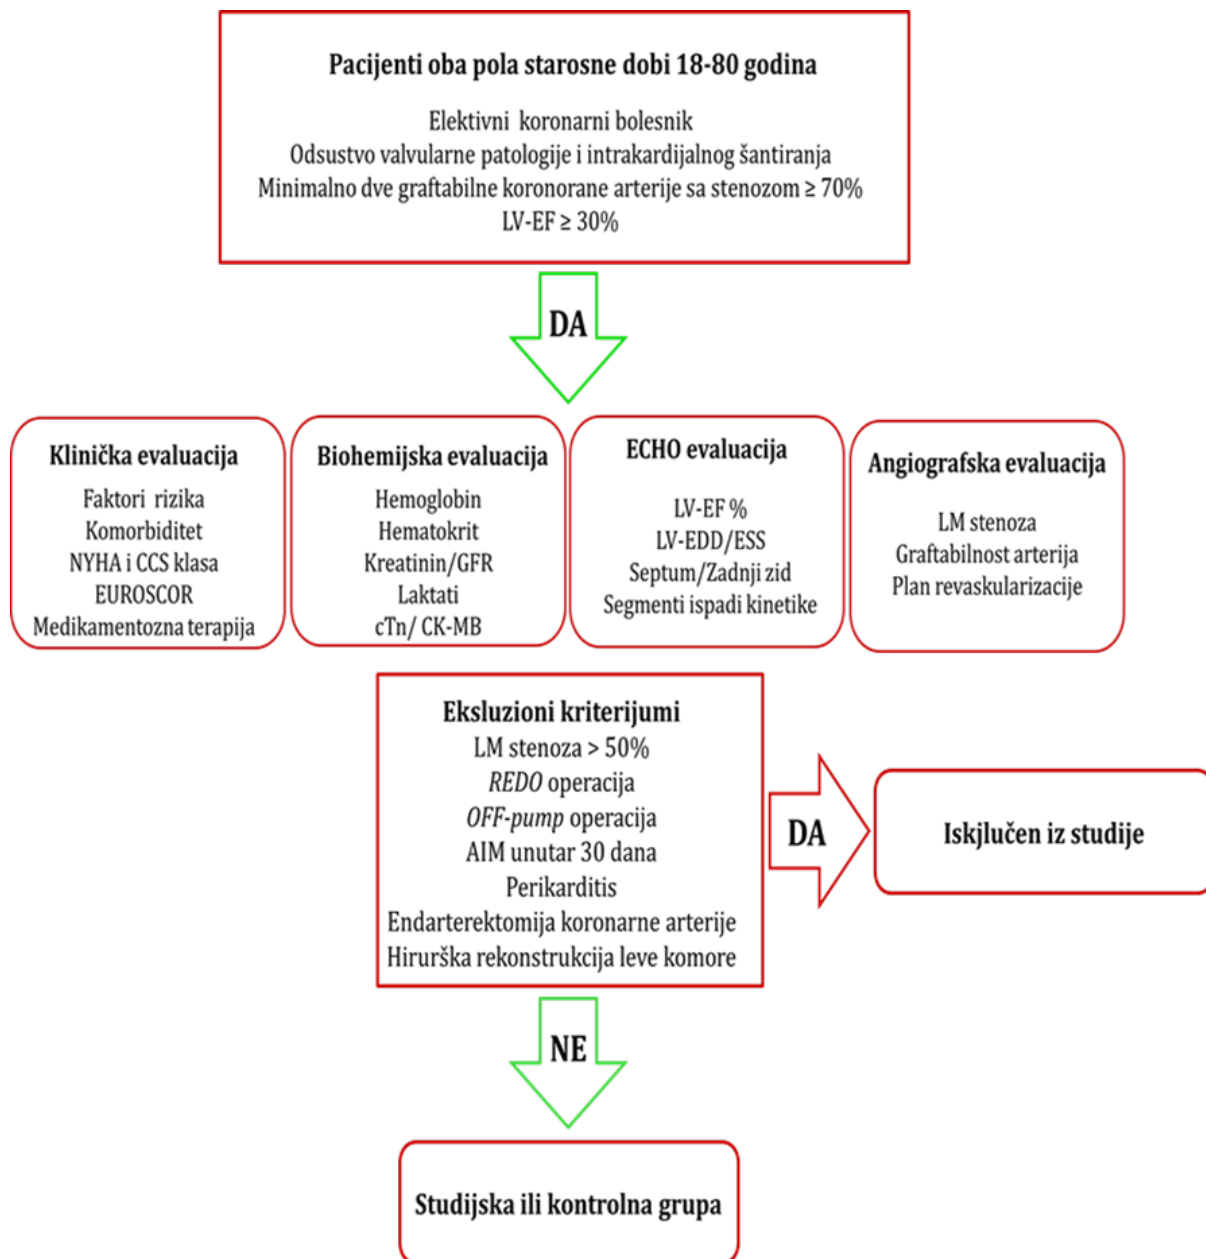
Pacijenti oba pola starosne dobi 18-80 godina

Elektivni koronarni bolesnik
Odsustvo valvularne patologije i intrakardijalnog šantiranja
Minimalno dve graftabilne koronorane arterije sa stenozom ≥ 70%
LV-EF ≥ 30%

DA

Klinička evaluacija
Faktori rizika
Komorbiditet
NYHA i CCS klasa
EUROSCOR
Medikamentozna terapija

Biohemijska evaluacija
Hemoglobin
Hematokrit
Kreatinin/GFR
Laktati
cTn/ CK-MB

ECHO evaluacija
LV-EF %
LV-EDD/ESS
Septum/Zadnji zid
Segmenti ispadi kinetike

Angiografska evaluacija
LM stenoza
Graftabilnost arterija
Plan revaskularizacije

Ekskluzioni kriterijumi
LM stenoza > 50%
REDO operacija
OFF-pump operacija
AIM unutar 30 dana
Perikarditis
Endarterektomija koronarne arterije
Hiruška rekonstrukcija leve komore

DA

Iskjlučen iz studije

NE

Studijska ili kontrolna grupa